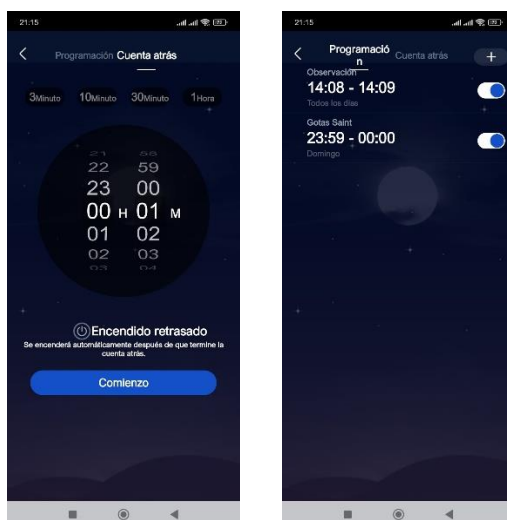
21:15

<

Programación Cuenta atrás

3Minuto 10Minuto 30Minuto 1Hora

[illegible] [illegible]
22 59
23 00
00 H 01 M
01 02
02 03
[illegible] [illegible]

Encendido retrasado

Se encenderá automáticamente después de que termine la cuenta atrás.

Comienzo

21:15

<

Programación Cuenta atrás +

Observación
14:08 - 14:09
Todos los días

Gotas Saint
23:59 - 00:00
Domingo